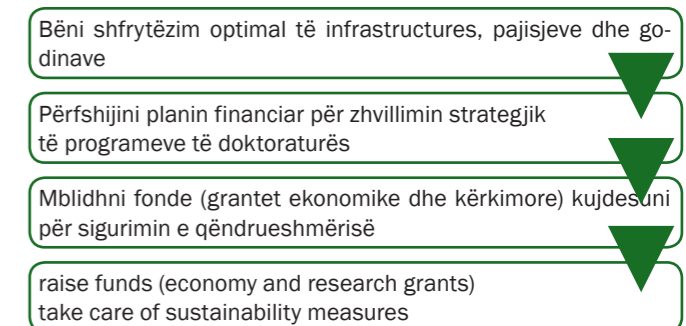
Bëni shfrytëzim optimal të infrastructures, pajisjeve dhe godinave

Përfshijini planin financiar për zhvillimin strategjik të programeve të doktoraturës

Mblidhni fonde (grantet ekonomike dhe kërkimore) kujdesuni për sigurimin e qëndrueshmërisë

raise funds (economy and research grants) take care of sustainability measures